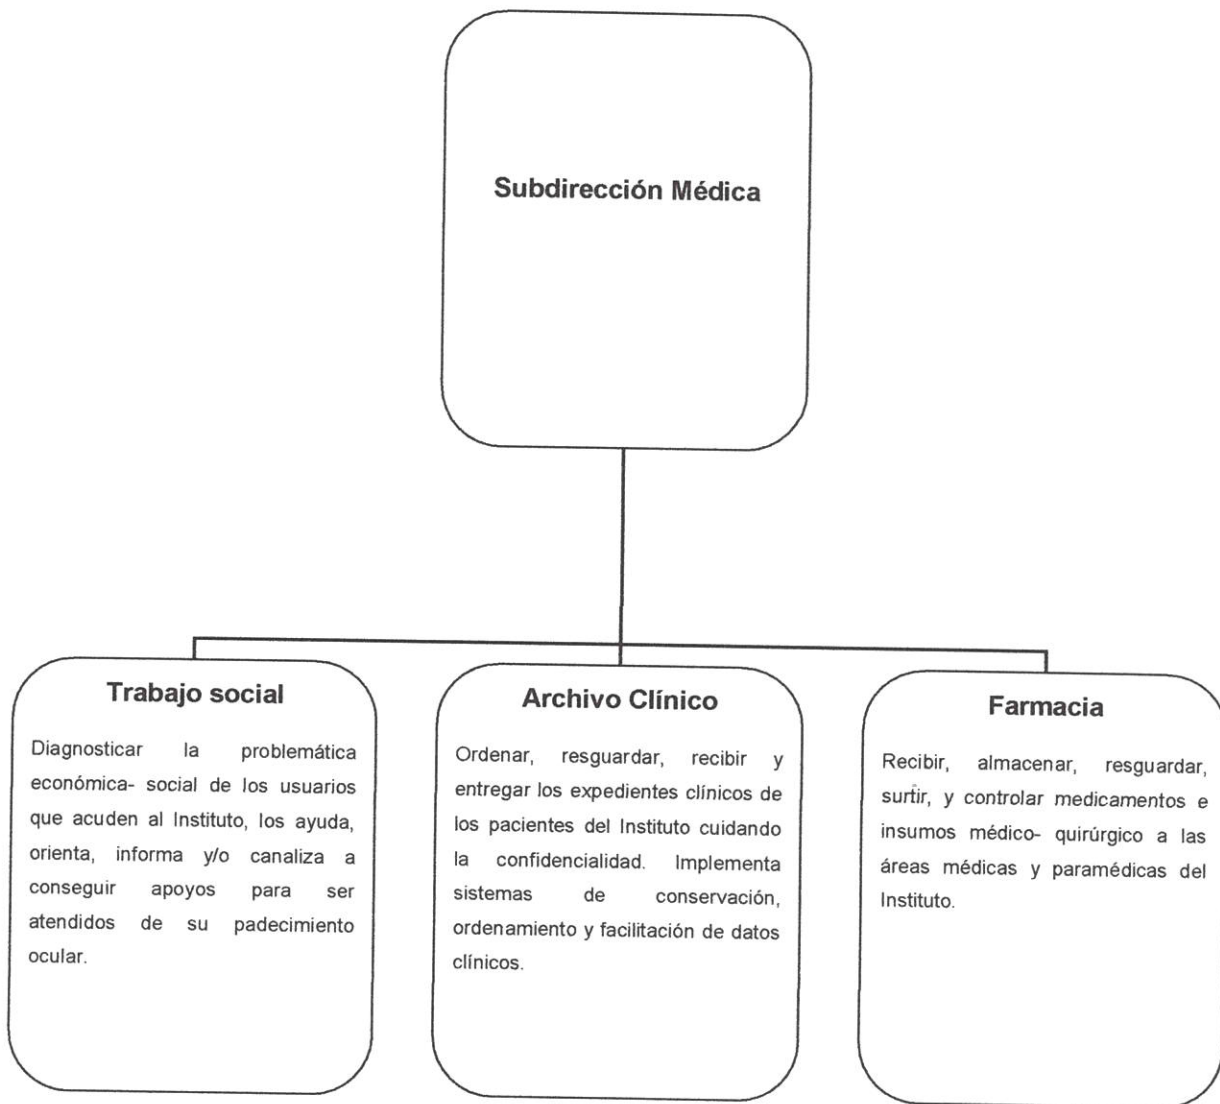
Subdirección Médica

Trabajo social

Diagnosticar la problemática económica- social de los usuarios que acuden al Instituto, los ayuda, orienta, informa y/o canaliza a conseguir apoyos para ser atendidos de su padecimiento ocular.

Archivo Clínico

Ordenar, resguardar, recibir y entregar los expedientes clínicos de los pacientes del Instituto cuidando la confidencialidad. Implementa sistemas de conservación, ordenamiento y facilitación de datos clínicos.

Farmacia

Recibir, almacenar, resguardar, surtir, y controlar medicamentos e insumos médico- quirúrgico a las áreas médicas y paramédicas del Instituto.